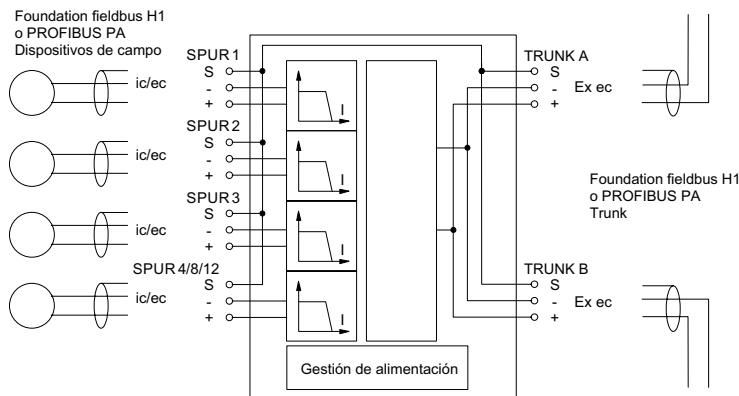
Foundation fieldbus H1
o PROFIBUS PA
Dispositivos de campo

SPUR 1
S
-
+
ic/ec

SPUR 2
S
-
+
ic/ec

SPUR 3
S
-
+
ic/ec

SPUR 4/8/12
S
-
+
ic/ec

I
I
I
I

TRUNK A
S
-
+
Ex ec

Foundation fieldbus H1
o PROFIBUS PA
Trunk

TRUNK B
S
-
+
Ex ec

Gestión de alimentación